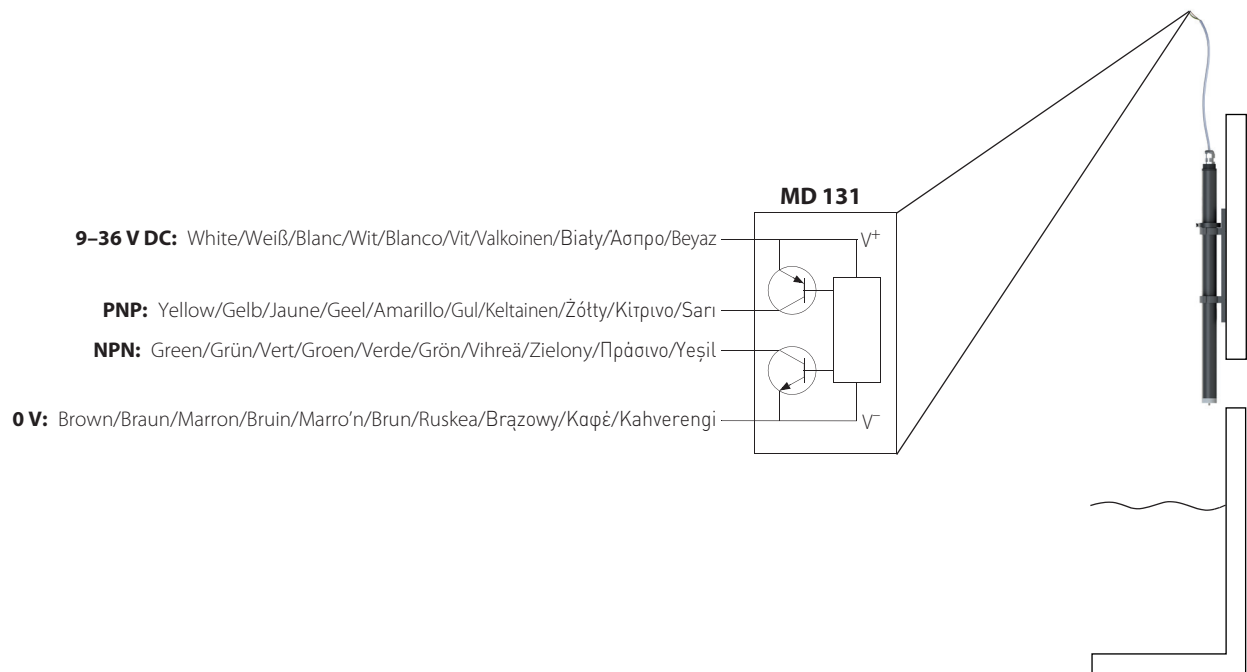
MD 131

9–36 V DC: White/Weiß/Blanc/Wit/Blanco/Vit/Valkoinen/Biały/Ασπρο/Beyaz

PNP: Yellow/Gelb/Jaune/Geel/Amarillo/Gul/Keltainen/Żółty/Κίτρινο/Sarı

NPN: Green/Grün/Vert/Groen/Verde/Grön/Vihreä/Zielony/Πράσινο/Yeşil

0 V: Brown/Braun/Marron/Bruin/Marro'n/Brun/Ruskea/Brązowy/Καφέ/Kahverengi

$V^+$

$V^-$